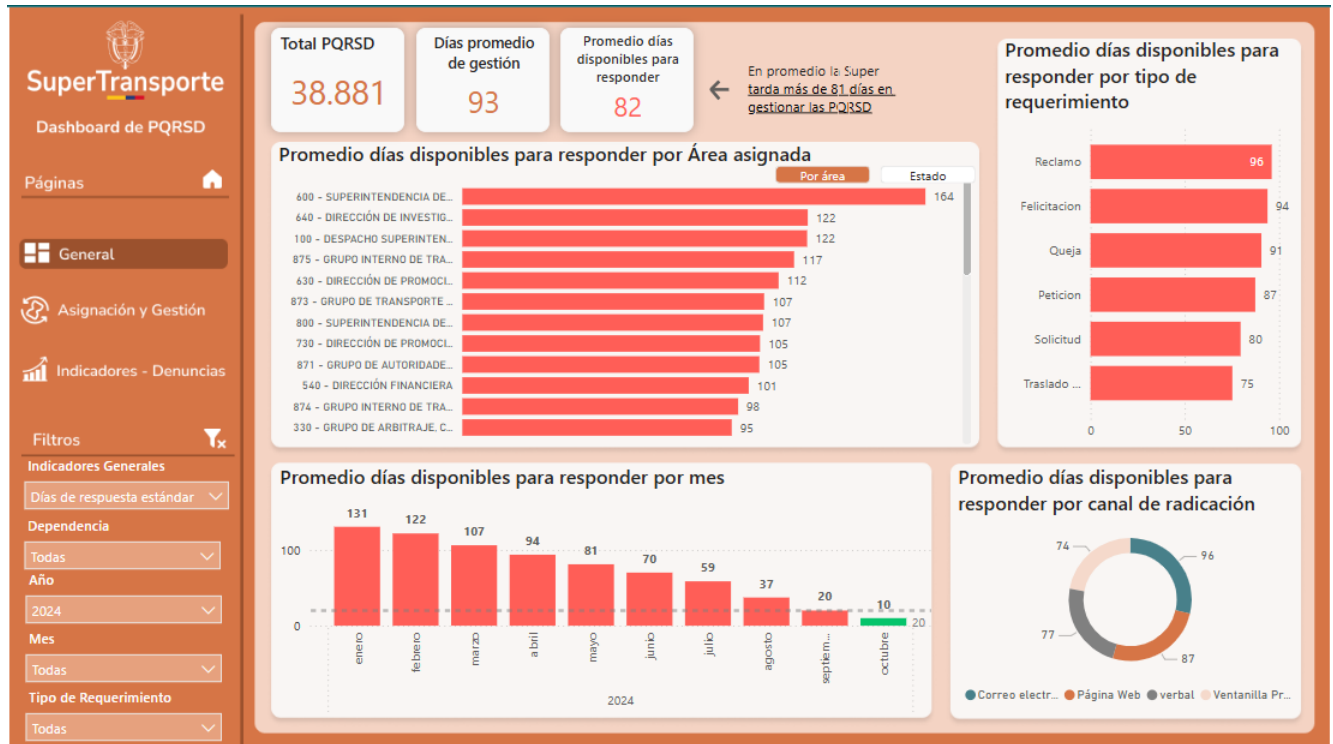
SuperTransporte

Dashboard de PQRSD

Páginas

General

Asignación y Gestión

Indicadores - Denuncias

Filtros

Indicadores Generales

Días de respuesta estándar

Dependencia

Todas

Año

2024

Mes

Todas

Tipo de Requerimiento

Todas

Total PQRSD

38.881

Días promedio de gestión

93

Promedio días disponibles para responder

82

En promedio la Super tarda más de 81 días en gestionar las PQRSD

Promedio días disponibles para responder por Área asignada

Por área

Estado

| Área | Días |
|---|---|
| 600 - SUPERINTENDENCIA DE... | 164 |
| 640 - DIRECCIÓN DE INVESTIG... | 122 |
| 100 - DESPACHO SUPERINTEN... | 122 |
| 875 - GRUPO INTERNO DE TRA... | 117 |
| 630 - DIRECCIÓN DE PROMOCI... | 112 |
| 873 - GRUPO DE TRANSPORTE ... | 107 |
| 800 - SUPERINTENDENCIA DE... | 107 |
| 730 - DIRECCIÓN DE PROMOCI... | 105 |
| 871 - GRUPO DE AUTORIDADE... | 105 |
| 540 - DIRECCIÓN FINANCIERA | 101 |
| 874 - GRUPO INTERNO DE TRA... | 98 |
| 330 - GRUPO DE ARBITRAJE, C... | 95 |

Promedio días disponibles para responder por tipo de requerimiento

| Tipo | Días |
|---|---|
| Reclamo | 96 |
| Felicitacion | 94 |
| Queja | 91 |
| Peticion | 87 |
| Solicitud | 80 |
| Traslado ... | 75 |

0 50 100

Promedio días disponibles para responder por mes

| Mes | Días |
|---|---|
| enero | 131 |
| febrero | 122 |
| marzo | 107 |
| abril | 94 |
| mayo | 81 |
| junio | 70 |
| julio | 59 |
| agosto | 37 |
| septiem... | 20 |
| octubre | 10 |

100
0
20
2024

Promedio días disponibles para responder por canal de radicación

74
96
77
87

Correo electr... Página Web verbal Ventanilla Pr...